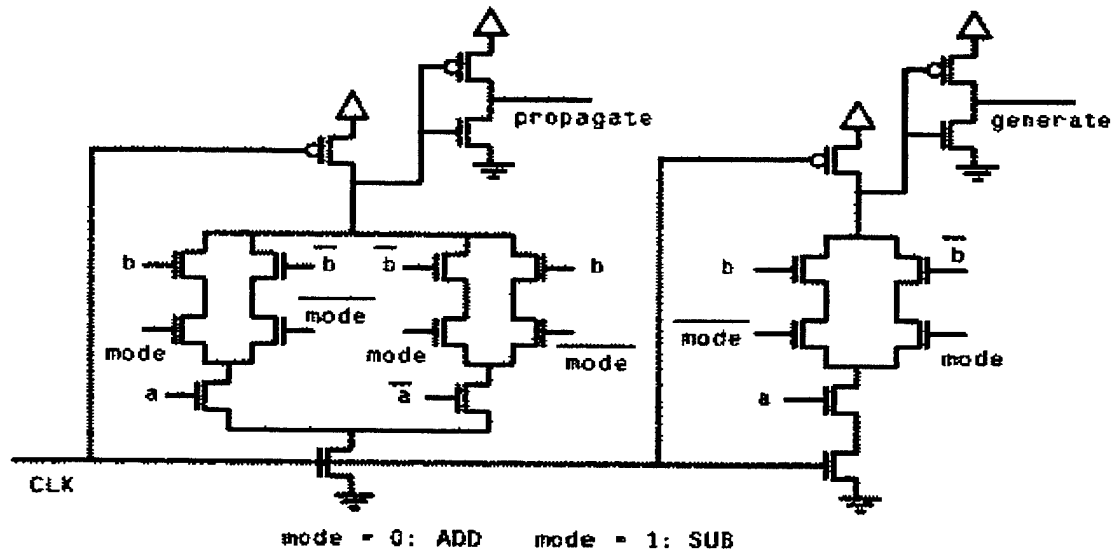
propagate

generate

b

$\overline{b}$

$\overline{b}$

b

$\overline{mode}$

mode

mode

$\overline{mode}$

a

$\overline{a}$

b

$\overline{b}$

$\overline{mode}$

mode

a

CLK

mode = 0: ADD mode = 1: SUB